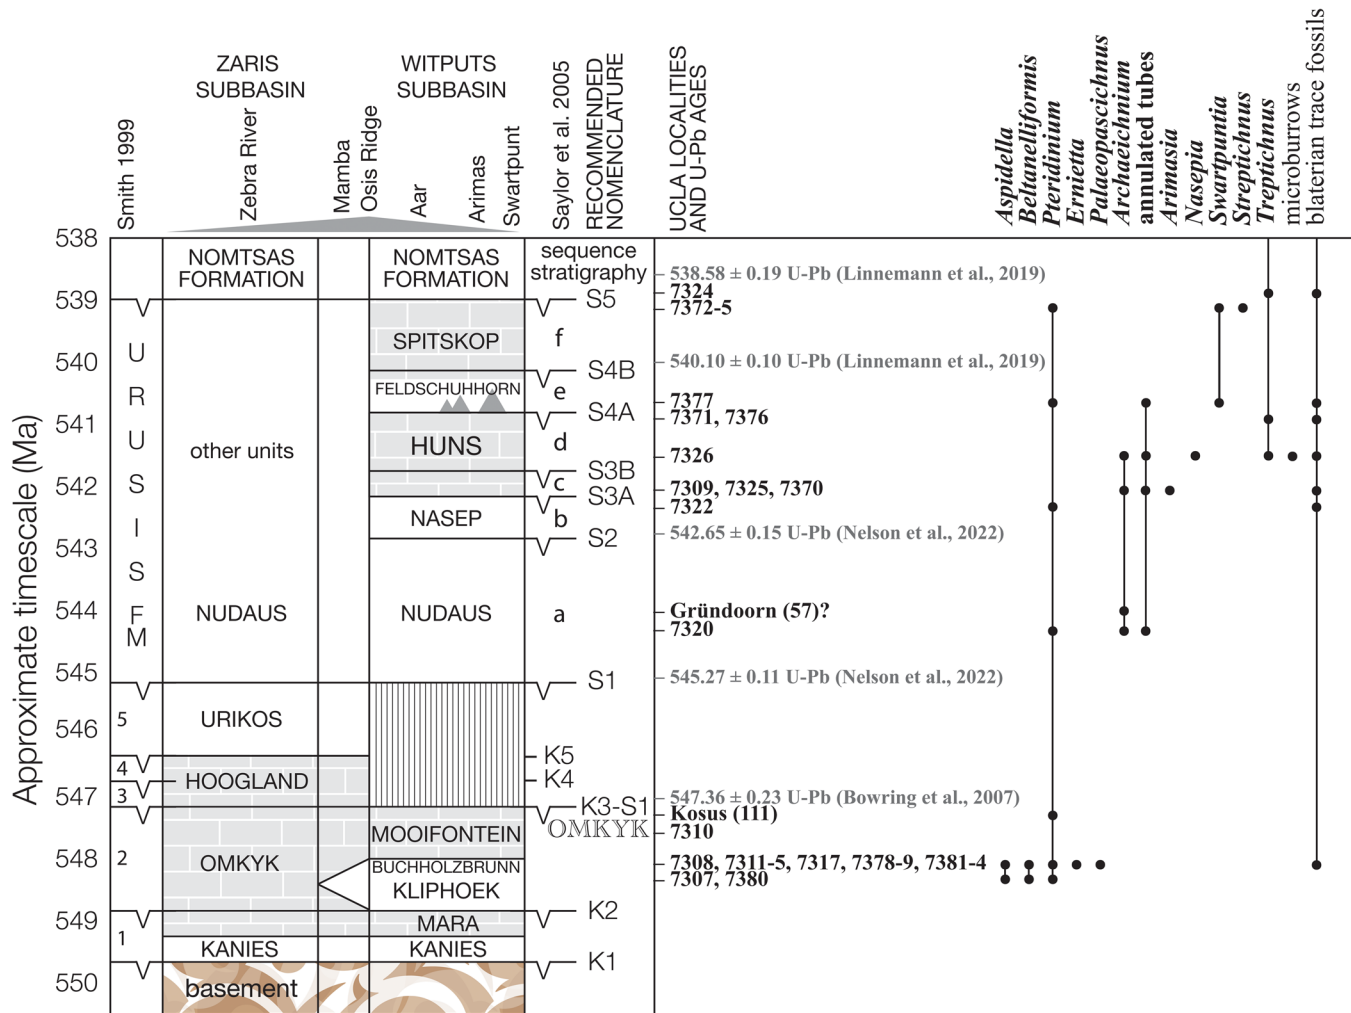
Smith 1999

ZARIS SUBBASIN
Zebra River
Mamba
Osis Ridge

WITPUTS SUBBASIN
Aar
Arimas
Swartpunt

Saylor et al. 2005
RECOMMENDED NOMENCLATURE

UCLA LOCALITIES AND U-Pb AGES

Aspidella
Beltanelliformis
Pteridinium
Ernietta
Palaeopascichnus
Archaeichnium
annulated tubes
Arimasia
Nasepia
Swartpuntia
Streptichnus
Treptichnus
microburrows
blaterian trace fossils

Approximate timescale (Ma)
538
539
540
541
542
543
544
545
546
547
548
549
550

URUSIS FM
5
4
3
2
1

NOMTSAS FORMATION
other units
NUDAUS
URIKOS
HOOGLAND
OMKYK
KANIES
basement

NOMTSAS FORMATION
SPITSKOP
FELDSCHUHHORN
HUNS
NASEP
NUDAUS
MOOIFONTEIN
BUCHHOLZBRUNN
KLIPHOEK
MARA
KANIES

sequence stratigraphy
S5
f
S4B
e
S4A
d
S3B
c
S3A
b
S2
a
S1
K5
K4
K3-S1
OMKYK
K2
K1

538.58 ± 0.19 U-Pb (Linnemann et al., 2019)
7324
7372-5
540.10 ± 0.10 U-Pb (Linnemann et al., 2019)
7377
7371, 7376
7326
7309, 7325, 7370
7322
542.65 ± 0.15 U-Pb (Nelson et al., 2022)
Gründoorn (57)?
7320
545.27 ± 0.11 U-Pb (Nelson et al., 2022)
547.36 ± 0.23 U-Pb (Bowring et al., 2007)
Kosus (111)
7310
7308, 7311-5, 7317, 7378-9, 7381-4
7307, 7380